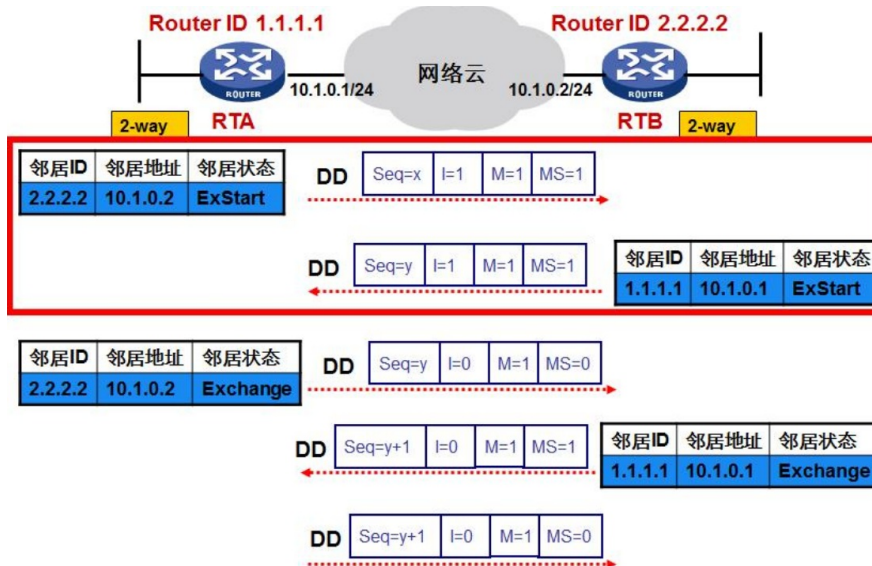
Router ID 1.1.1.1

Router ID 2.2.2.2

网络云

ROUTER

ROUTER

10.1.0.1/24

10.1.0.2/24

2-way

RTA

RTB

2-way

| 邻居ID | 邻居地址 | 邻居状态 |
|---|---|---|
| 2.2.2.2 | 10.1.0.2 | ExStart |

DD

| Seq=x | I=1 | M=1 | MS=1 |
|---|---|---|---|

DD

| Seq=y | I=1 | M=1 | MS=1 |
|---|---|---|---|

| 邻居ID | 邻居地址 | 邻居状态 |
|---|---|---|
| 1.1.1.1 | 10.1.0.1 | ExStart |

| 邻居ID | 邻居地址 | 邻居状态 |
|---|---|---|
| 2.2.2.2 | 10.1.0.2 | Exchange |

DD

| Seq=y | I=0 | M=1 | MS=0 |
|---|---|---|---|

DD

| Seq=y+1 | I=0 | M=1 | MS=1 |
|---|---|---|---|

| 邻居ID | 邻居地址 | 邻居状态 |
|---|---|---|
| 1.1.1.1 | 10.1.0.1 | Exchange |

DD

| Seq=y+1 | I=0 | M=1 | MS=0 |
|---|---|---|---|